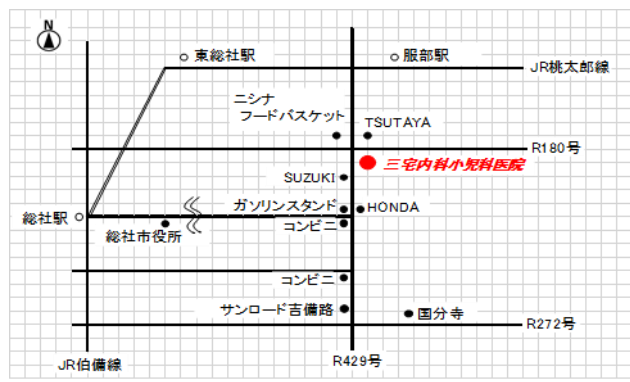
N

東総社駅

服部駅

JR桃太郎線

ニシナ
フードバスケット

TSUTAYA

R180号

三宅内科小児科医院

SUZUKI

ガソリンスタンド

HONDA

総社駅

総社市役所

コンビニ

コンビニ

サンロード吉備路

国分寺

R272号

JR伯備線

R429号